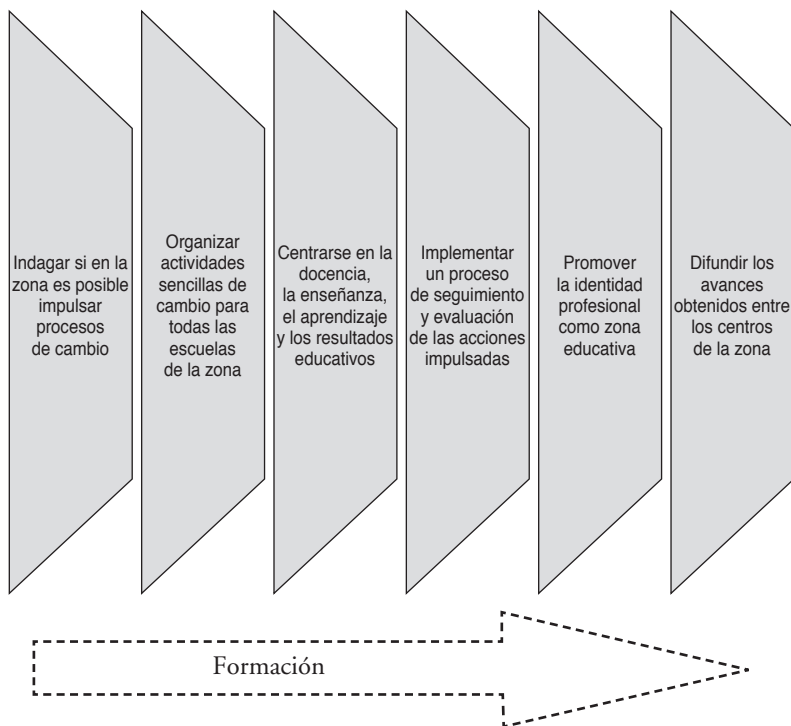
Indagar si en la zona es posible impulsar procesos de cambio

Organizar actividades sencillas de cambio para todas las escuelas de la zona

Centrarse en la docencia, la enseñanza, el aprendizaje y los resultados educativos

Implementar un proceso de seguimiento y evaluación de las acciones impulsadas

Promover la identidad profesional como zona educativa

Difundir los avances obtenidos entre los centros de la zona

Formación